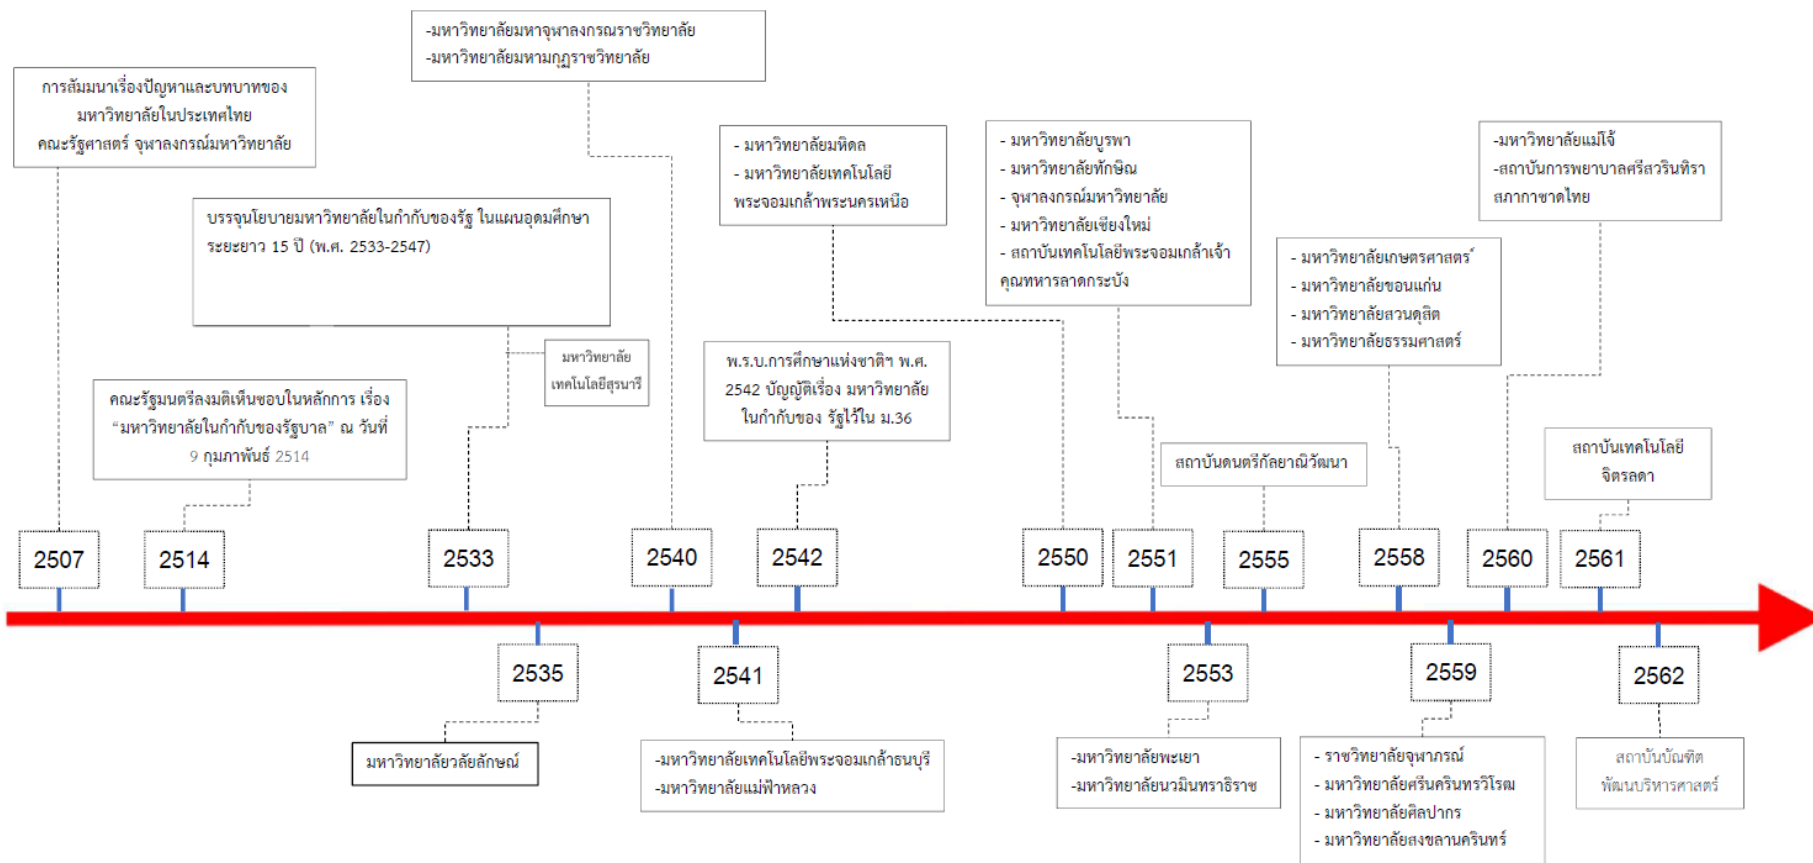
การสัมมนาเรื่องปัญหาและบทบาทของมหาวิทยาลัยในประเทศไทย คณะรัฐศาสตร์ จุฬาลงกรณ์มหาวิทยาลัย

-มหาวิทยาลัยมหาจุฬาลงกรณราชวิทยาลัย
-มหาวิทยาลัยมหามกุฏราชวิทยาลัย

บรรจุนโยบายมหาวิทยาลัยในกำกับของรัฐ ในแผนอุดมศึกษาระยะยาว 15 ปี (พ.ศ. 2533-2547)

มหาวิทยาลัยเทคโนโลยีสุรนารี

คณะรัฐมนตรีลงมติเห็นชอบในหลักการ เรื่อง "มหาวิทยาลัยในกำกับของรัฐบาล" ณ วันที่ 9 กุมภาพันธ์ 2514

- มหาวิทยาลัยมหิดล
- มหาวิทยาลัยเทคโนโลยีพระจอมเกล้าพระนครเหนือ

พ.ร.บ.การศึกษาแห่งชาติฯ พ.ศ. 2542 บัญญัติเรื่อง มหาวิทยาลัยในกำกับของ รัฐไว้ใน ม.36

- มหาวิทยาลัยบูรพา
- มหาวิทยาลัยทักษิณ
- จุฬาลงกรณ์มหาวิทยาลัย
- มหาวิทยาลัยเชียงใหม่
- สถาบันเทคโนโลยีพระจอมเกล้าเจ้าคุณทหารลาดกระบัง

สถาบันดนตรีกัลยาณิวัฒนา

- มหาวิทยาลัยเกษตรศาสตร์
- มหาวิทยาลัยขอนแก่น
- มหาวิทยาลัยสวนดุสิต
- มหาวิทยาลัยธรรมศาสตร์

-มหาวิทยาลัยแม่โจ้
-สถาบันการพยาบาลศรีสวรินทิรา สภากาชาดไทย

สถาบันเทคโนโลยีจิตรลดา

2507 2514 2533 2540 2542 2550 2551 2555 2558 2560 2561

2535 2541 2553 2559 2562

มหาวิทยาลัยวลัยลักษณ์

-มหาวิทยาลัยเทคโนโลยีพระจอมเกล้าธนบุรี
-มหาวิทยาลัยแม่ฟ้าหลวง

-มหาวิทยาลัยพะเยา
-มหาวิทยาลัยนวมินทราธิราช

- ราชวิทยาลัยจุฬาภรณ์
- มหาวิทยาลัยศรีนครินทรวิโรฒ
- มหาวิทยาลัยศิลปากร
- มหาวิทยาลัยสงขลานครินทร์

สถาบันบัณฑิตพัฒนบริหารศาสตร์